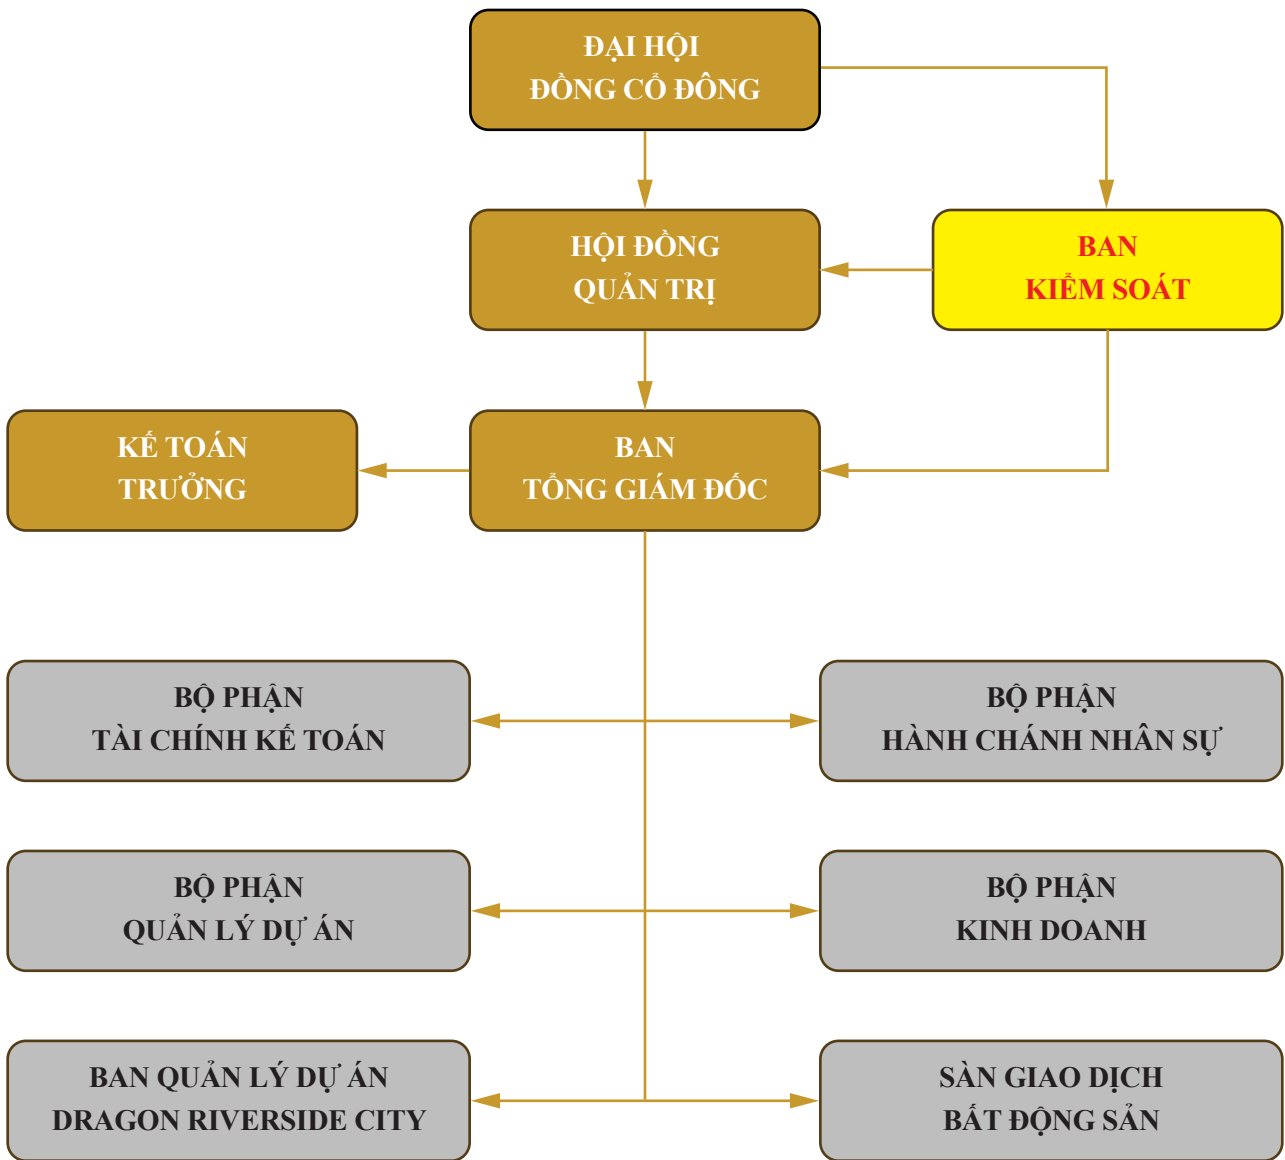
ĐẠI HỘI
ĐỒNG CỔ ĐÔNG

HỘI ĐỒNG
QUẢN TRỊ

BAN
KIỂM SOÁT

KẾ TOÁN
TRƯỞNG

BAN
TỔNG GIÁM ĐỐC

BỘ PHẬN
TÀI CHÍNH KẾ TOÁN

BỘ PHẬN
HÀNH CHÁNH NHÂN SỰ

BỘ PHẬN
QUẢN LÝ DỰ ÁN

BỘ PHẬN
KINH DOANH

BAN QUẢN LÝ DỰ ÁN
DRAGON RIVERSIDE CITY

SÀN GIAO DỊCH
BẤT ĐỘNG SẢN